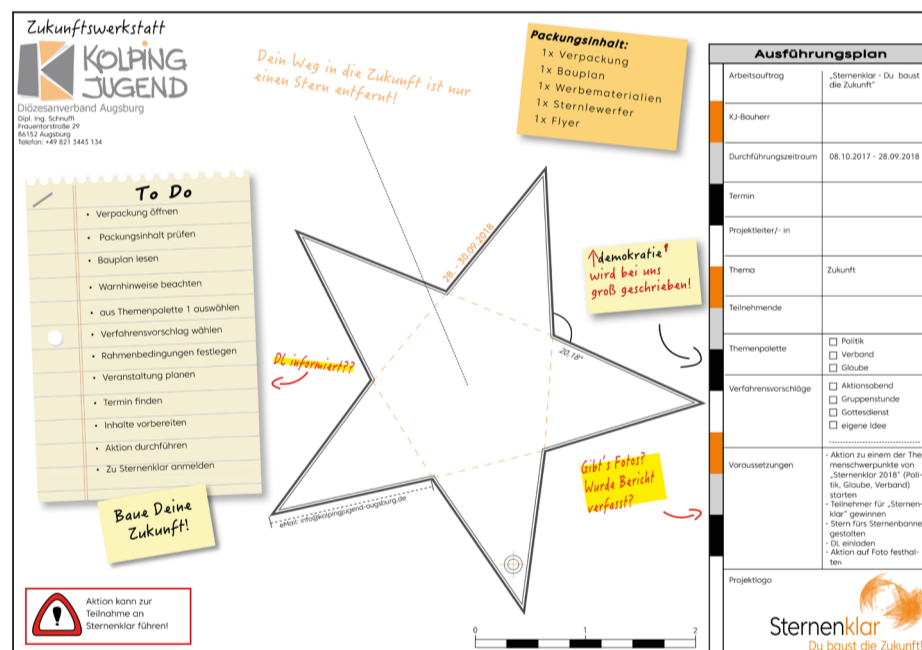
Zukunftswerkstatt
KOLPING JUGEND
Diözesanverband Augsburg
Dipl. Ing. Schnuffi
Frauentorstraße 29
86152 Augsburg
Telefon: +49 821 3443 134

Dein Weg in die Zukunft ist nur einen Stern entfernt!

Packungsinhalt:
1x Verpackung
1x Bauplan
1x Werbematerialien
1x Sternlewerfer
1x Flyer

To Do
• Verpackung öffnen
• Packungsinhalt prüfen
• Bauplan lesen
• Warnhinweise beachten
• aus Themenpalette 1 auswählen
• Verfahrensvorschlag wählen
• Rahmenbedingungen festlegen
• Veranstaltung planen
• Termin finden
• Inhalte vorbereiten
• Aktion durchführen
• Zu Sternenklar anmelden

Baue Deine Zukunft!

28.-30.09.2018

20,18°

DL informiert??

demokratie wird bei uns groß geschrieben!

Gibt's Fotos? Wurde Bericht verfasst?

eMail: info@kolpingjugend-augsburg.de

Aktion kann zur Teilnahme an Sternenklar führen!

0 1 2

| Ausführungsplan | |
|---|---|
| Arbeitsauftrag | „Sternenklar - Du baust die Zukunft" |
| KJ-Bauherr | |
| Durchführungszeitraum | 08.10.2017 - 28.09.2018 |
| Termin | |
| Projektleiter/- in | |
| Thema | Zukunft |
| Teilnehmende | |
| Themenpalette | ☐ Politik ☐ Verband ☐ Glaube |
| Verfahrensvorschläge | ☐ Aktionsabend ☐ Gruppenstunde ☐ Gottesdienst ☐ eigene Idee |
| Voraussetzungen | - Aktion zu einem der The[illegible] menschwerpunkte von „Sternenklar 2018" (Politik, Glaube, Verband) starten - Teilnehmer für „Sternen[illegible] klar" gewinnen - Stern fürs Sternenbanne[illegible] gestalten - DL einladen - Aktion auf Foto festhal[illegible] ten |
| Projektlogo | Sternenklar Du baust die Zukunft! |